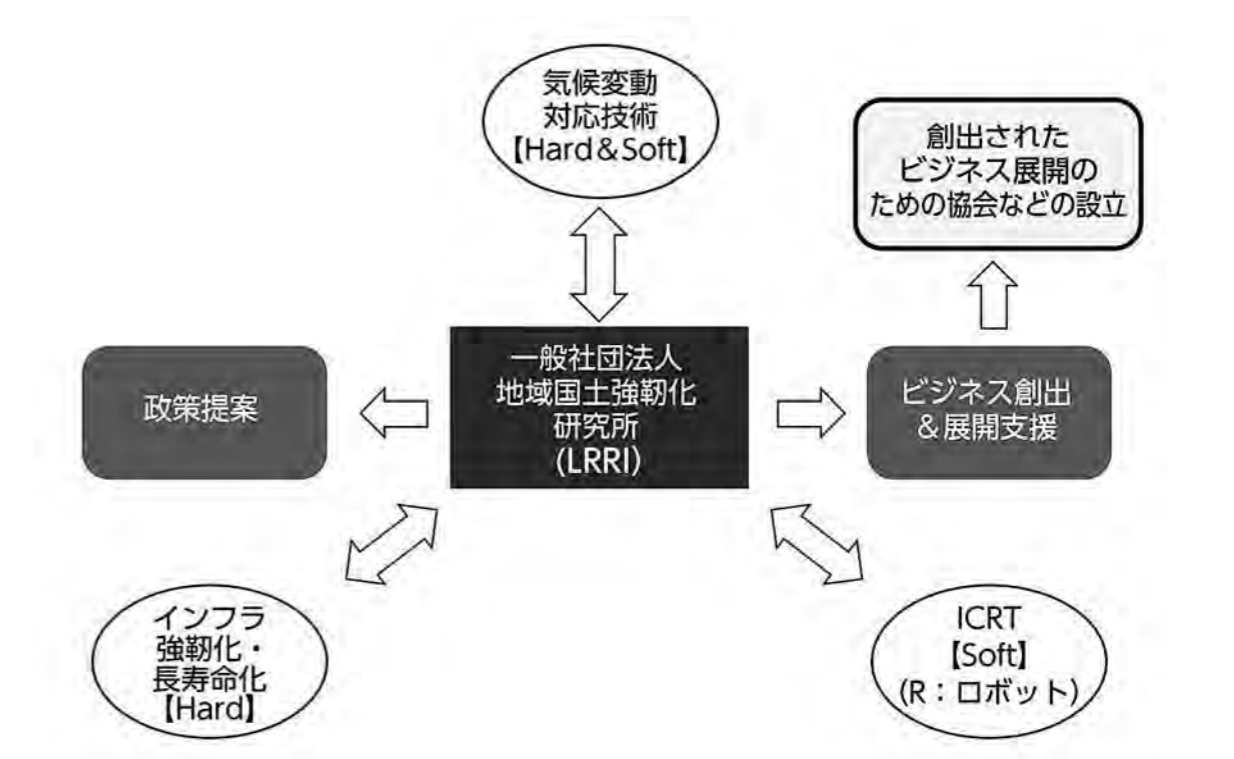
気候変動
対応技術
【Hard＆Soft】

創出された
ビジネス展開の
ための協会などの設立

政策提案

一般社団法人
地域国土強靭化
研究所
(LRRI)

ビジネス創出
＆展開支援

インフラ
強靭化・
長寿命化
【Hard】

ICRT
【Soft】
(R：ロボット)